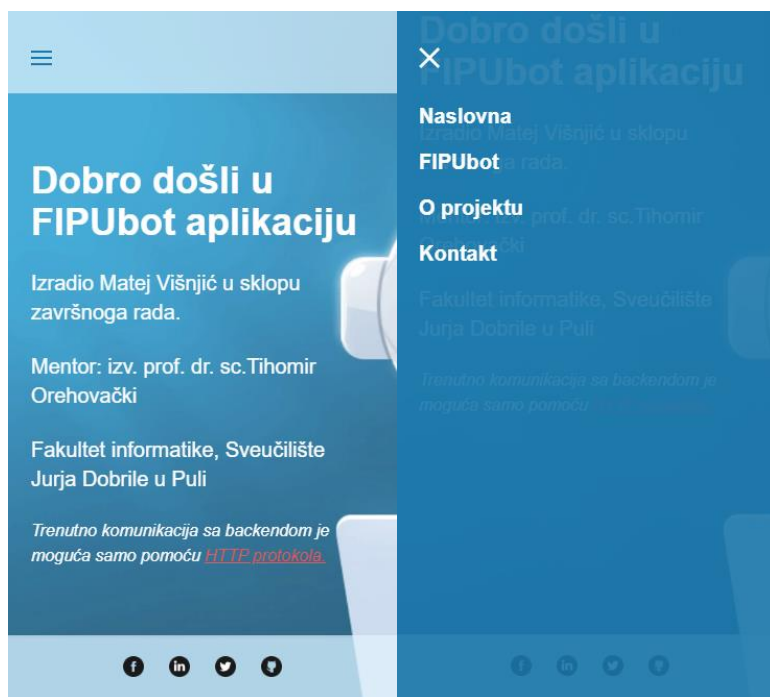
Dobro došli u FIPUbot aplikaciju

Izradio Matej Višnjić u sklopu završnoga rada.

Mentor: izv. prof. dr. sc.Tihomir Orehovački

Fakultet informatike, Sveučilište Jurja Dobrile u Puli

Trenutno komunikacija sa backendom je moguća samo pomoću HTTP protokola.

Naslovna
FIPUbot
O projektu
Kontakt